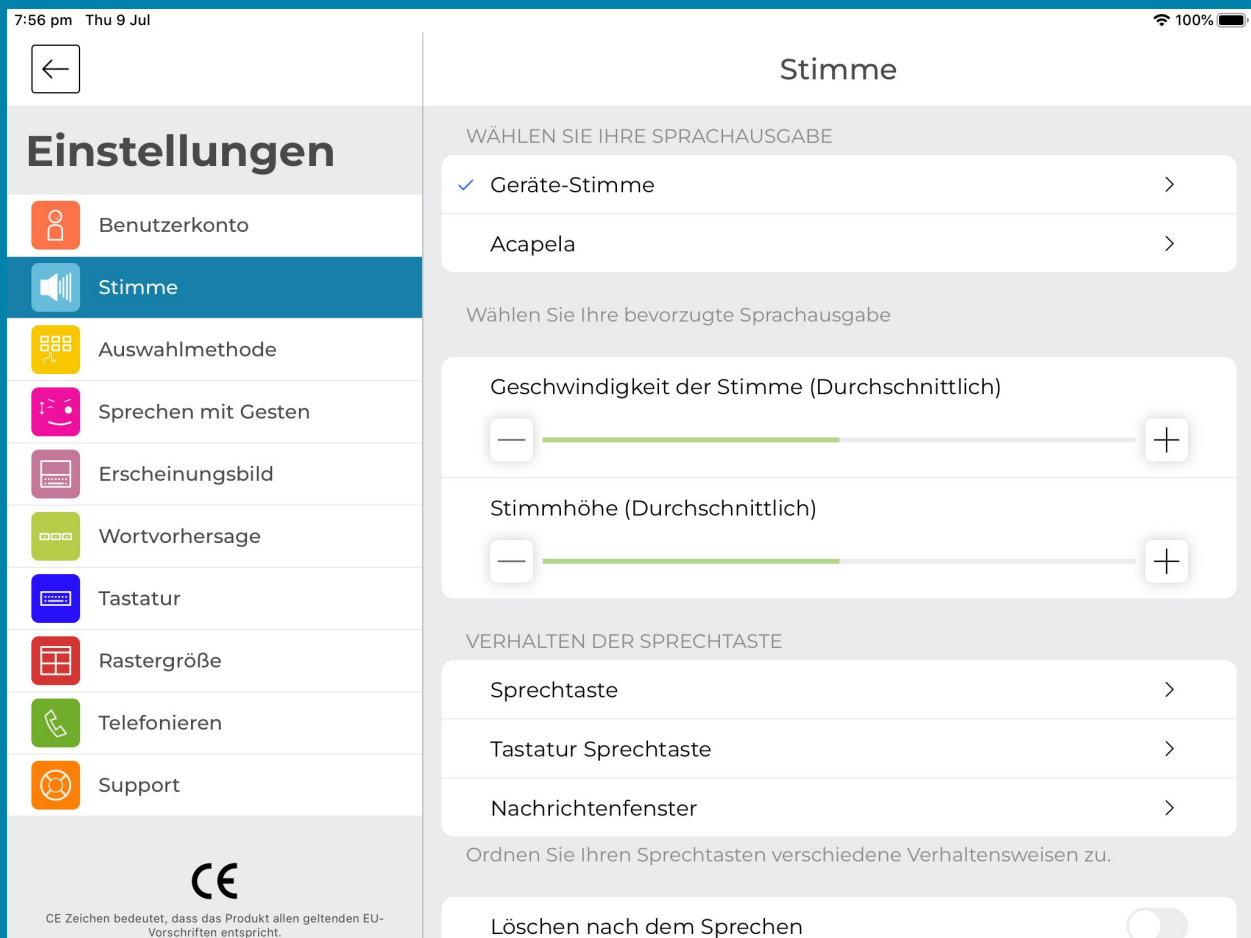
7:56 pm Thu 9 Jul

100%

Einstellungen

Benutzerkonto

Stimme

Auswahlmethode

Sprechen mit Gesten

Erscheinungsbild

Wortvorhersage

Tastatur

Rastergröße

Telefonieren

Support

CE

CE Zeichen bedeutet, dass das Produkt allen geltenden EU-Vorschriften entspricht.

Stimme

WÄHLEN SIE IHRE SPRACHAUSGABE

✓ Geräte-Stimme

Acapela

Wählen Sie Ihre bevorzugte Sprachausgabe

Geschwindigkeit der Stimme (Durchschnittlich)

Stimmhöhe (Durchschnittlich)

VERHALTEN DER SPRECHTASTE

Sprechtaste

Tastatur Sprechtaste

Nachrichtenfenster

Ordnen Sie Ihren Sprechtasten verschiedene Verhaltensweisen zu.

Löschen nach dem Sprechen